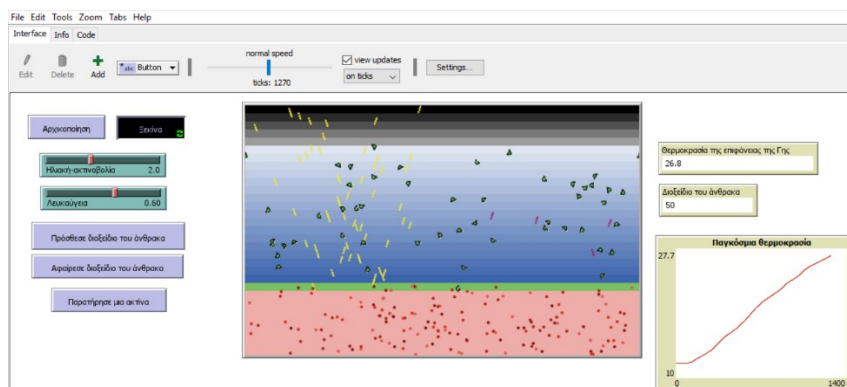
File Edit Tools Zoom Tabs Help
Interface Info Code
Edit Delete Add
abc Button
normal speed
ticks: 1270
view updates
on ticks
Settings...

Αρχικοποίηση
Ξεκίνα
Ηλιακή-ακτινοβολία 2.0
Λευκαύγεια 0.60
Πρόσθεσε διοξείδιο του άνθρακα
Αφαίρεσε διοξείδιο του άνθρακα
Παρατήρησε μια ακτίνα

Θερμοκρασία της επιφάνειας της Γης
26.8
Διοξείδιο του άνθρακα
50
Παγκόσμια θερμοκρασία
27.7
10
0
1400